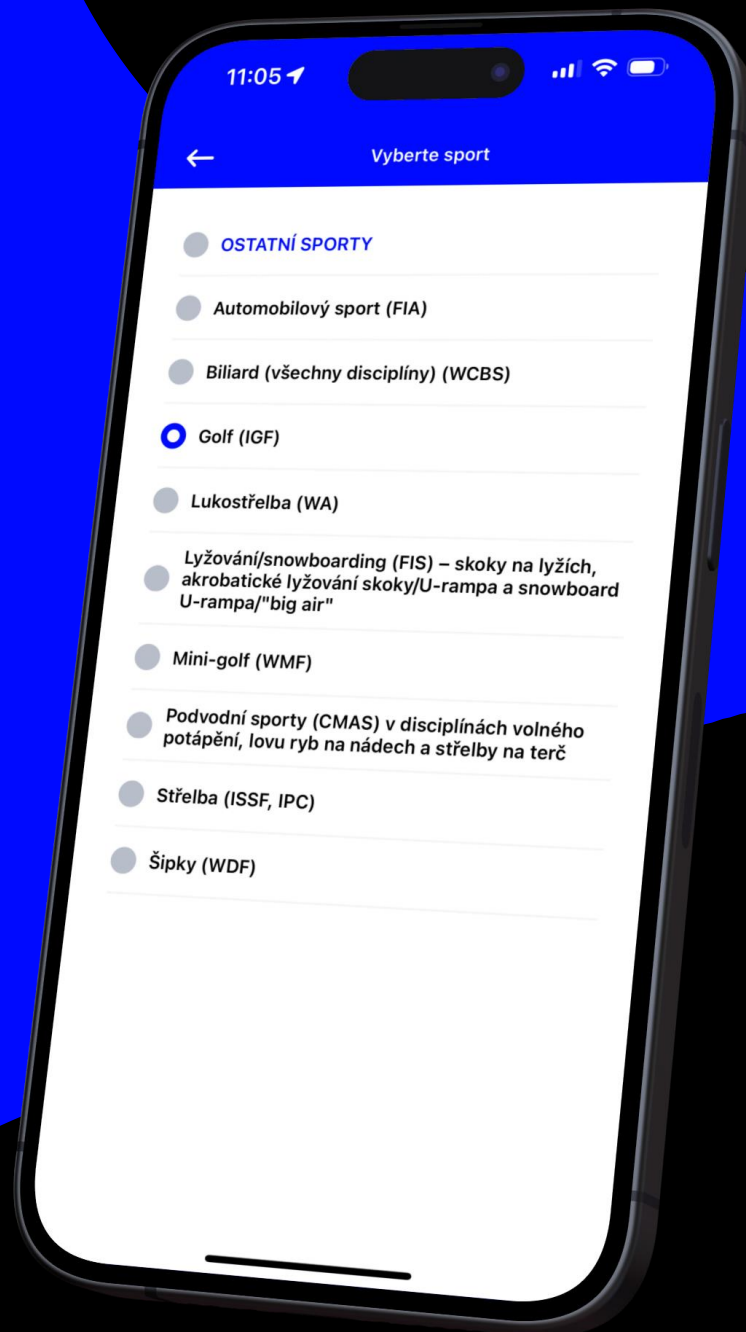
11:05

←

Vyberte sport

OSTATNÍ SPORTY

Automobilový sport (FIA)

Biliard (všechny disciplíny) (WCBS)

Golf (IGF)

Lukostřelba (WA)

Lyžování/snowboarding (FIS) – skoky na lyžích, akrobatické lyžování skoky/U-rampa a snowboard U-rampa/"big air"

Mini-golf (WMF)

Podvodní sporty (CMAS) v disciplínách volného potápění, lovu ryb na nádech a střelby na terč

Střelba (ISSF, IPC)

Šipky (WDF)